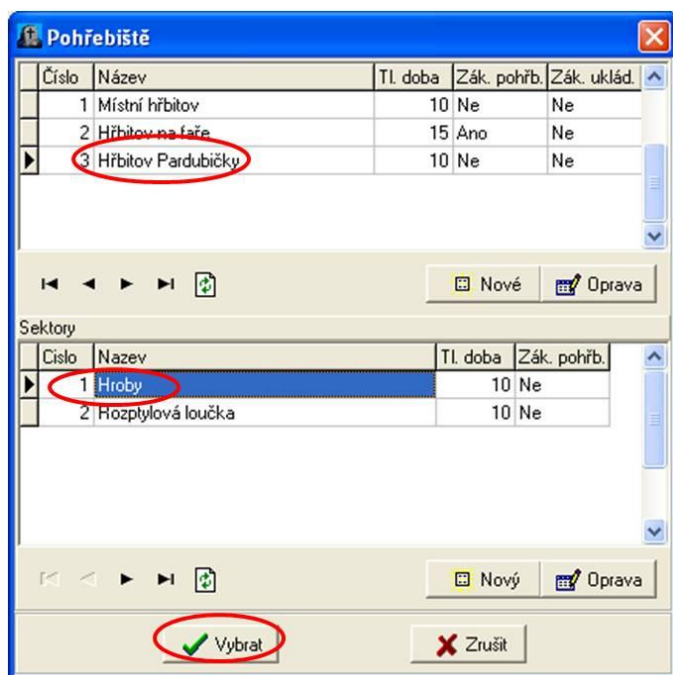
Pohřebiště

| Číslo | Název | Tl. doba | Zák. pohřb. | Zák. uklád. |
|---|---|---|---|---|
| 1 | Místní hřbitov | 10 | Ne | Ne |
| 2 | Hřbitov na faře | 15 | Ano | Ne |
| 3 | Hřbitov Pardubičky | 10 | Ne | Ne |

Nové Oprava

Sektory

| Cislo | Nazev | Tl. doba | Zák. pohřb. |
|---|---|---|---|
| 1 | Hroby | 10 | Ne |
| 2 | Rozptylová loučka | 10 | Ne |

Nový Oprava

Vybrat Zrušit